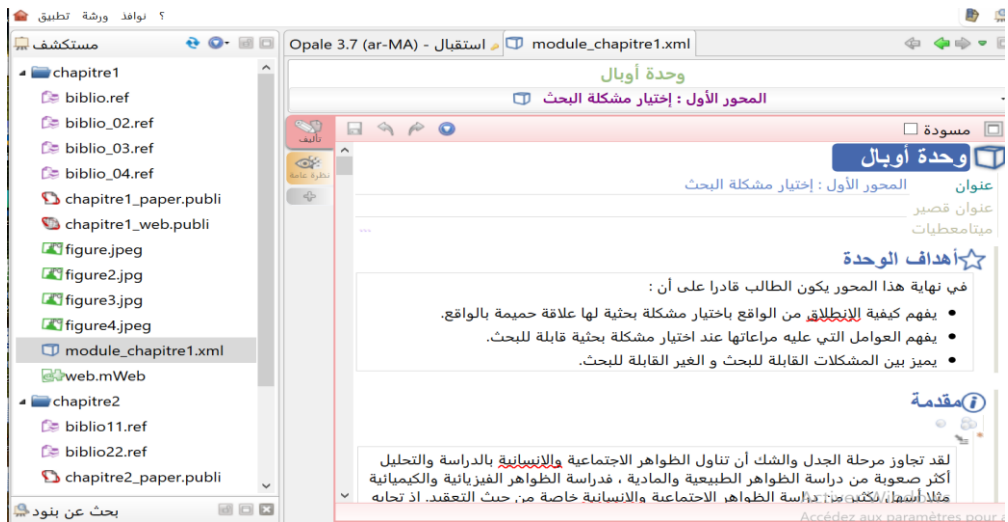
تطبيق ورشة نوافذ ؟

مستكشف

chapitre1
biblio.ref
biblio_02.ref
biblio_03.ref
biblio_04.ref
chapitre1_paper.publi
chapitre1_web.publi
figure.jpeg
figure2.jpg
figure3.jpg
figure4.jpeg
module_chapitre1.xml
web.mWeb
chapitre2
biblio11.ref
biblio22.ref
chapitre2_paper.publi

بحث عن بنود

Opale 3.7 (ar-MA) - استقبال
module_chapitre1.xml

وحدة أوبال
المحور الأول : إختيار مشكلة البحث

تأليف
نظرة عامة

مسودة

وحدة أوبال
عنوان المحور الأول : إختيار مشكلة البحث
عنوان قصير
ميتامعطيات

أهداف الوحدة

في نهاية هذا المحور يكون الطالب قادرا على أن :

• يفهم كيفية الإنطلاق من الواقع باختيار مشكلة بحثية لها علاقة حميمة بالواقع.
• يفهم العوامل التي عليه مراعاتها عند اختيار مشكلة بحثية قابلة للبحث.
• يميز بين المشكلات القابلة للبحث و الغير القابلة للبحث.

مقدمة

لقد تجاوز مرحلة الجدل والشك أن تناول الظواهر الاجتماعية والإنسانية بالدراسة والتحليل أكثر صعوبة من دراسة الظواهر الطبيعية والمادية ، فدراسة الظواهر الفيزيائية والكيميائية مثلا أسهل بكثير من دراسة الظواهر الاجتماعية والإنسانية خاصة من حيث التعقيد. اذ تجابه

Accédez aux paramètres pour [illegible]